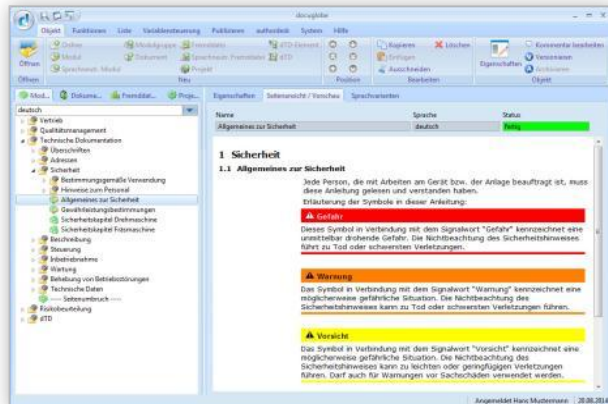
docuglobe

Objekt Funktionen Liste Variablensteuerung Publizieren authordesk System Hilfe

Öffnen Ordner Modul Speicherort Modul Modulgruppe Dokument Projekt Fremddatei Speicherort Fremddatei ETD-Element eTD Kopieren Löschen Einfügen Ausschneiden Eigenschaften Kommentar bearbeiten Versionieren Archivieren

Öffnen Neu Position Bearbeiten Objekt

Mod... Dokume... Fremddat... Proje...

deutsch

Vertrieb
Qualitätsmanagement
Technische Dokumentation
Überschriften
Adressen
Sicherheit
Bestimmungsgemäße Verwendung
Hinweise zum Personal
Allgemeines zur Sicherheit
Gewährleistungsbestimmungen
Sicherheitskapitel Drehmaschine
Sicherheitskapitel Fräsmaschine
Beschreibung
Steuerung
Inbetriebnahme
Wartung
Behebung von Betriebsstörungen
Technische Daten
---- Seitenumbruch ----
Risikobeurteilung
eTD

Eigenschaften Seitenansicht / Vorschau Sprachvarianten

| Name | Sprache | Status |
|---|---|---|
| Allgemeines zur Sicherheit | deutsch | Fertig |

1 Sicherheit

1.1 Allgemeines zur Sicherheit

Jede Person, die mit Arbeiten am Gerät bzw. der Anlage beauftragt ist, muss diese Anleitung gelesen und verstanden haben.
Erläuterung der Symbole in dieser Anleitung:

Gefahr
Dieses Symbol in Verbindung mit dem Signalwort "Gefahr" kennzeichnet eine unmittelbar drohende Gefahr. Die Nichtbeachtung des Sicherheitshinweises führt zu Tod oder schwersten Verletzungen.

Warnung
Das Symbol in Verbindung mit dem Signalwort "Warnung" kennzeichnet eine möglicherweise gefährliche Situation. Die Nichtbeachtung des Sicherheitshinweises kann zu Tod oder schwersten Verletzungen führen.

Vorsicht
Das Symbol in Verbindung mit dem Signalwort "Vorsicht" kennzeichnet eine möglicherweise gefährliche Situation. Die Nichtbeachtung des Sicherheitshinweises kann zu leichten oder geringfügigen Verletzungen führen. Darf auch für Warnungen vor Sachschäden verwendet werden.

Angemeldet Hans Mustermann 20.08.2014